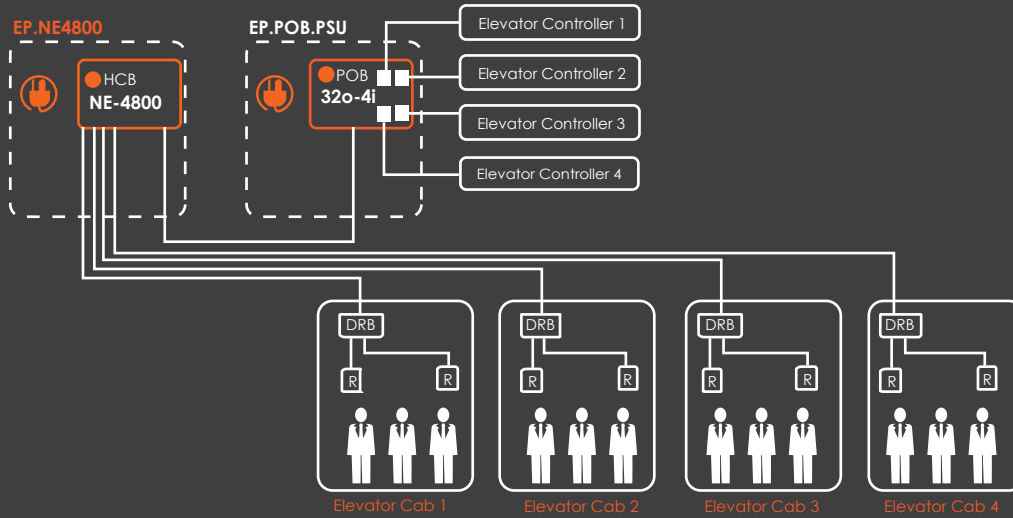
EP.NE4800

HCB
NE-4800

EP.POB.PSU

POB
32o-4i

Elevator Controller 1
Elevator Controller 2
Elevator Controller 3
Elevator Controller 4

DRB
R
R
Elevator Cab 1

DRB
R
R
Elevator Cab 2

DRB
R
R
Elevator Cab 3

DRB
R
R
Elevator Cab 4